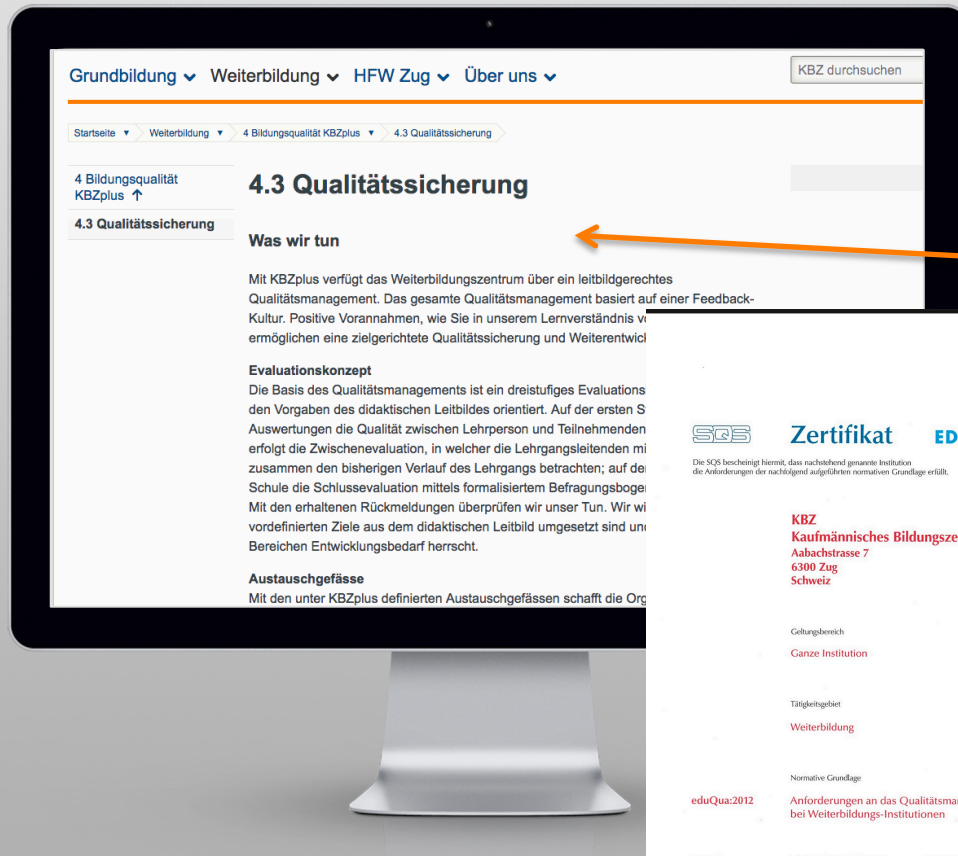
Grundbildung ⌄ Weiterbildung ⌄ HFW Zug ⌄ Über uns ⌄

KBZ durchsuchen

Startseite ▼ Weiterbildung ▼ 4 Bildungsqualität KBZplus ▼ 4.3 Qualitätssicherung

4 Bildungsqualität KBZplus ↑

4.3 Qualitätssicherung

4.3 Qualitätssicherung

Was wir tun

Mit KBZplus verfügt das Weiterbildungszentrum über ein leitbildgerechtes Qualitätsmanagement. Das gesamte Qualitätsmanagement basiert auf einer Feedback-Kultur. Positive Vorannahmen, wie Sie in unserem Lernverständnis v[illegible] ermöglichen eine zielgerichtete Qualitätssicherung und Weiterentwick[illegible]

Evaluationskonzept

Die Basis des Qualitätsmanagements ist ein dreistufiges Evaluations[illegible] den Vorgaben des didaktischen Leitbildes orientiert. Auf der ersten S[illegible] Auswertungen die Qualität zwischen Lehrperson und Teilnehmenden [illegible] erfolgt die Zwischenevaluation, in welcher die Lehrgangsleitenden mi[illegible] zusammen den bisherigen Verlauf des Lehrgangs betrachten; auf der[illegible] Schule die Schlussevaluation mittels formalisiertem Befragungsboger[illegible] Mit den erhaltenen Rückmeldungen überprüfen wir unser Tun. Wir wi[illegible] vordefinierten Ziele aus dem didaktischen Leitbild umgesetzt sind und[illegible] Bereichen Entwicklungsbedarf herrscht.

Austauschgefässe

Mit den unter KBZplus definierten Austauschgefässen schafft die Org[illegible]

SQS Zertifikat ED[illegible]

Die SQS bescheinigt hiermit, dass nachstehend genannte Institution die Anforderungen der nachfolgend aufgeführten normativen Grundlage erfüllt.

KBZ
Kaufmännisches Bildungsze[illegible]
Aabachstrasse 7
6300 Zug
Schweiz

Geltungsbereich
Ganze Institution

Tätigkeitsgebiet
Weiterbildung

Normative Grundlage
eduQua:2012 Anforderungen an das Qualitätsma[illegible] bei Weiterbildungs-Institutionen